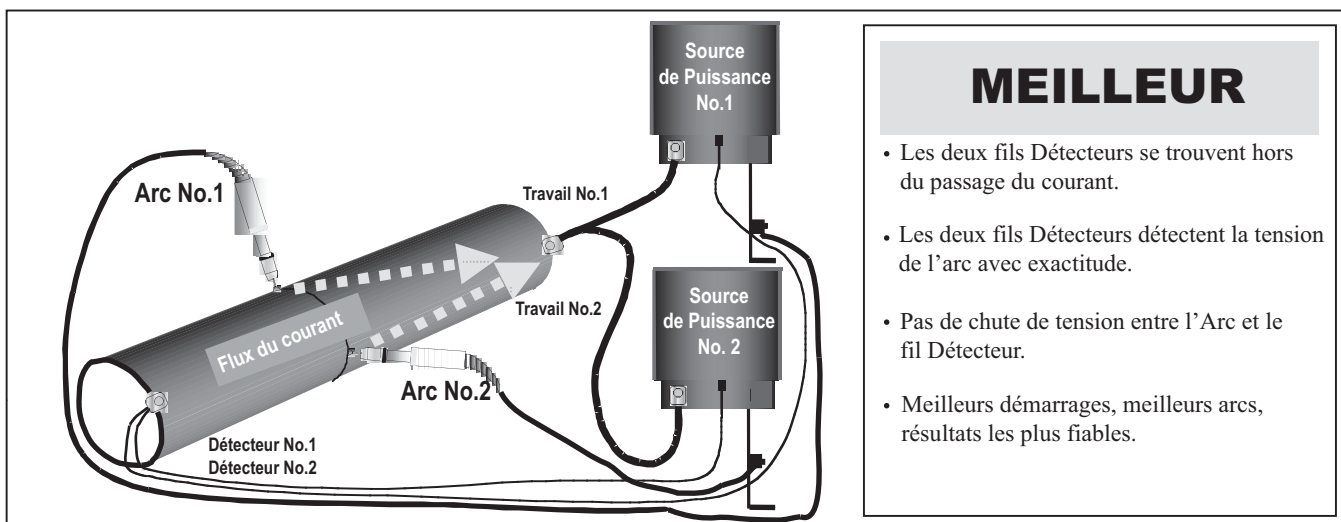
Source de Puissance No.1

Arc No.1

Travail No.1

Travail No.2

Flux du courant

Source de Puissance No. 2

Arc No.2

Détecteur No.1
Détecteur No.2

MEILLEUR

• Les deux fils Détecteurs se trouvent hors du passage du courant.

• Les deux fils Détecteurs détectent la tension de l’arc avec exactitude.

• Pas de chute de tension entre l’Arc et le fil Détecteur.

• Meilleurs démarrages, meilleurs arcs, résultats les plus fiables.